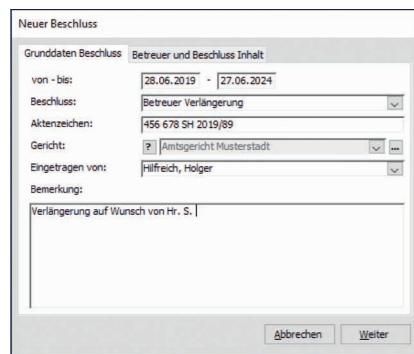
Neuer Beschluss

Grunddaten Beschluss | Betreuer und Beschluss Inhalt

von - bis: 28.06.2019 - 27.06.2024

Beschluss: Betreuer Verlängerung

Aktenzeichen: 456 678 SH 2019/89

Gericht: ? Amtsgericht Musterstadt ...

Eingetragen von: Hilfreich, Holger

Bemerkung:

Verlängerung auf Wunsch von Hr. S.

Abbrechen | Weiter